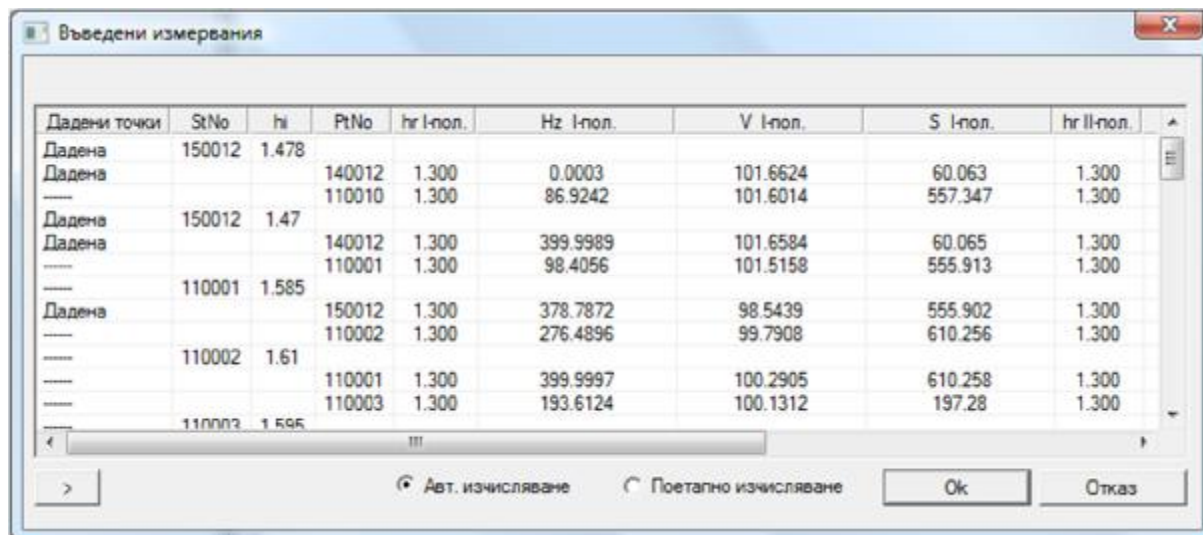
Въведени измервания

| Дадени точки | StNo | hi | PtNo | hr I-пол. | Hz I-пол. | V I-пол. | S I-пол. | hr II-пол. |
|---|---|---|---|---|---|---|---|---|
| Дадена | 150012 | 1.478 | | | | | | |
| Дадена | | | 140012 | 1.300 | 0.0003 | 101.6624 | 60.063 | 1.300 |
| ------ | | | 110010 | 1.300 | 86.9242 | 101.6014 | 557.347 | 1.300 |
| Дадена | 150012 | 1.47 | | | | | | |
| Дадена | | | 140012 | 1.300 | 399.9989 | 101.6584 | 60.065 | 1.300 |
| ------ | | | 110001 | 1.300 | 98.4056 | 101.5158 | 555.913 | 1.300 |
| ------ | 110001 | 1.585 | | | | | | |
| Дадена | | | 150012 | 1.300 | 378.7872 | 98.5439 | 555.902 | 1.300 |
| ------ | | | 110002 | 1.300 | 276.4896 | 99.7908 | 610.256 | 1.300 |
| ------ | 110002 | 1.61 | | | | | | |
| ------ | | | 110001 | 1.300 | 399.9997 | 100.2905 | 610.258 | 1.300 |
| ------ | | | 110003 | 1.300 | 193.6124 | 100.1312 | 197.28 | 1.300 |
| ------ | 110003 | 1.595 | | | | | | |

>

Авт. изчисляване

Поетапно изчисляване

Ok

Отказ